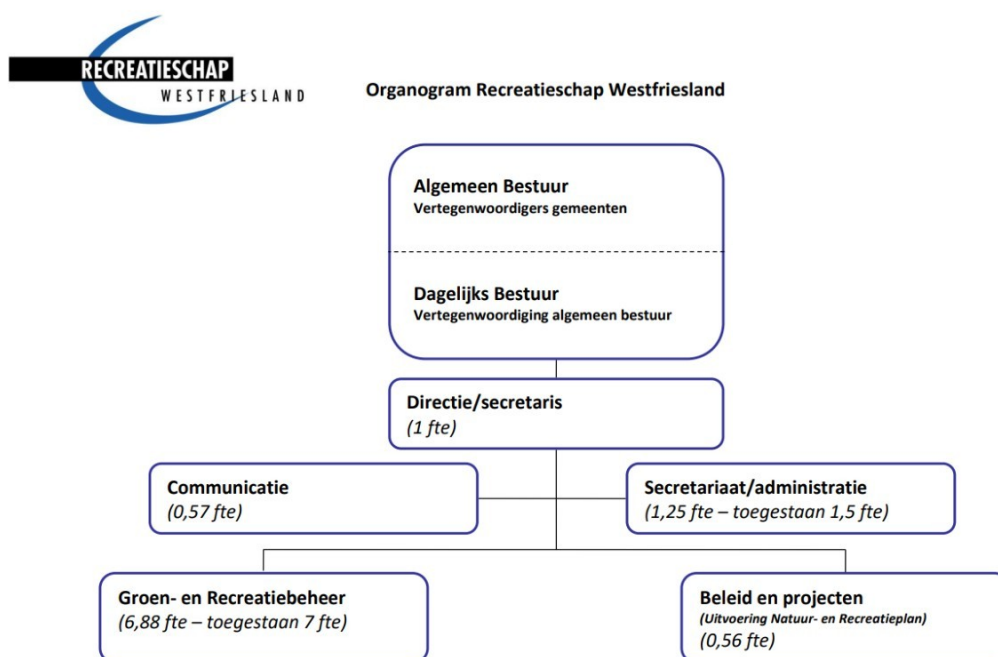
RECREATIESCHAP
WESTFRIESLAND

Organogram Recreatieschap Westfriesland

Algemeen Bestuur
Vertegenwoordigers gemeenten

Dagelijks Bestuur
Vertegenwoordiging algemeen bestuur

Directie/secretaris
(1 fte)

Communicatie
(0,57 fte)

Secretariaat/administratie
(1,25 fte – toegestaan 1,5 fte)

Groen- en Recreatiebeheer
(6,88 fte – toegestaan 7 fte)

Beleid en projecten
(Uitvoering Natuur- en Recreatieplan)
(0,56 fte)